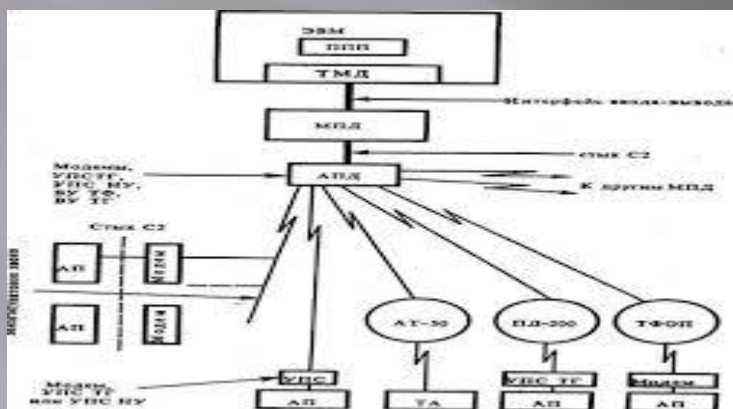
ЭВМ

ППП

ТМД

Интерфейс ввода-вывода

МПД

Стык С2

Модемы, УПСТГ, УПС НУ, БУ ТФ, БУ ТГ

АПД

К другим МПД

Стык С2

АП

Модем

АП

Модем

АТ-50

ПД-200

ТФОП

Модемы, УПС ТГ или УПС НУ

УПС

АП

ТА

УПС ТГ

АП

Модем

АП